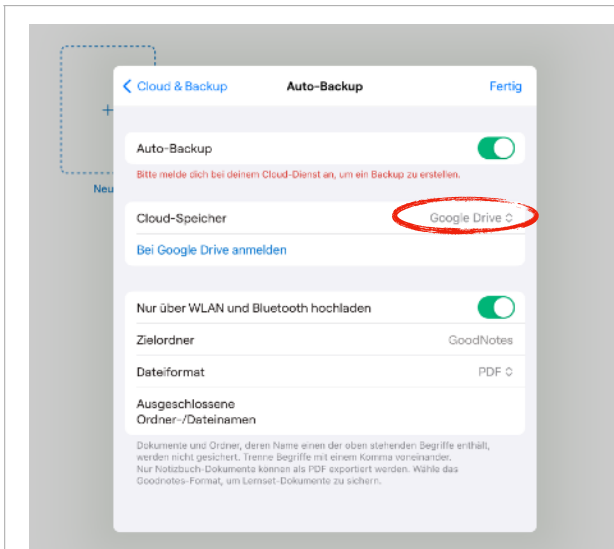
+
Neu

Cloud & Backup
Auto-Backup
Fertig

Auto-Backup
Bitte melde dich bei deinem Cloud-Dienst an, um ein Backup zu erstellen.

Cloud-Speicher
Google Drive
Bei Google Drive anmelden

Nur über WLAN und Bluetooth hochladen
Zielordner
GoodNotes
Dateiformat
PDF
Ausgeschlossene Ordner-/Dateinamen

Dokumente und Ordner, deren Name einen der oben stehenden Begriffe enthält, werden nicht gesichert. Trenne Begriffe mit einem Komma voneinander.
Nur Notizbuch-Dokumente können als PDF exportiert werden. Wähle das Goodnotes-Format, um Lernset-Dokumente zu sichern.